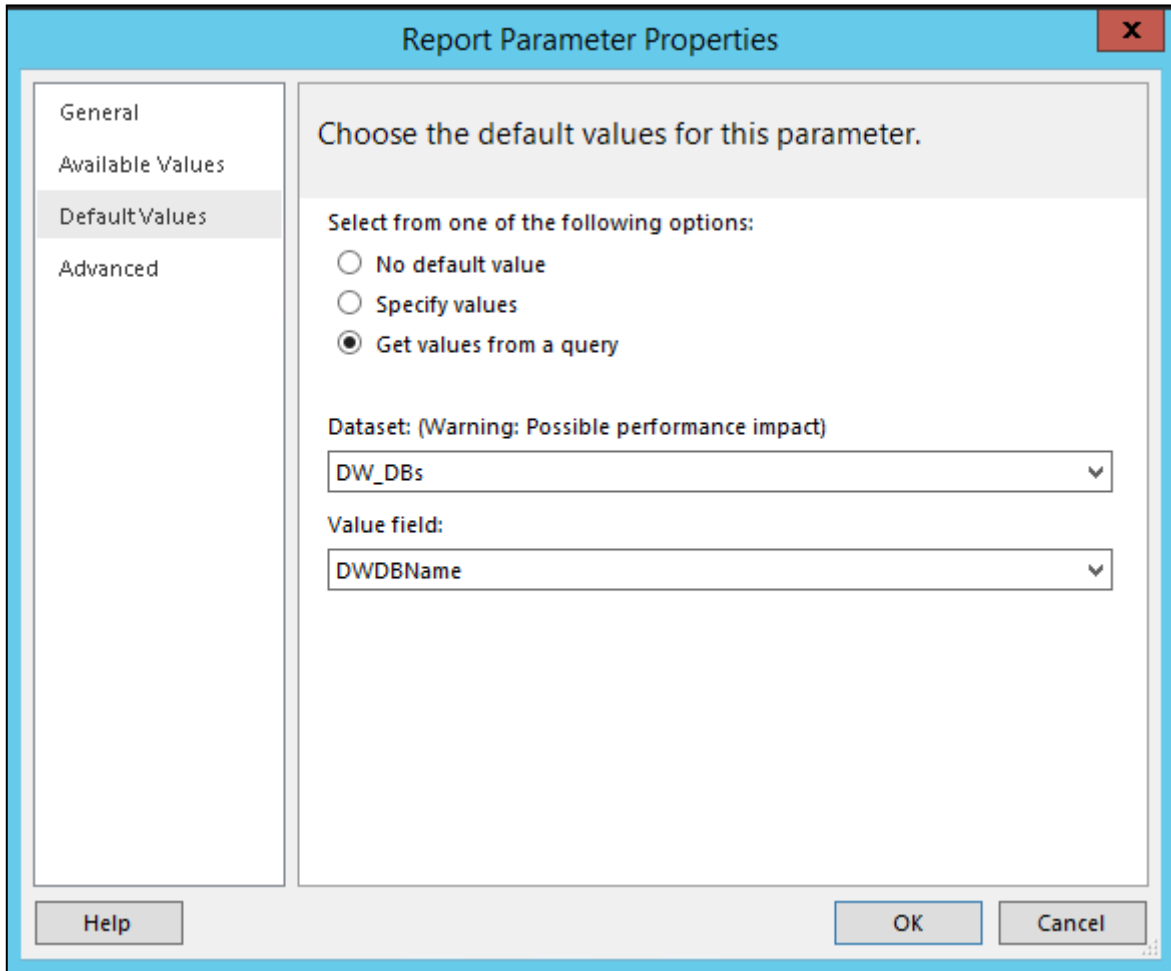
Report Parameter Properties

x

General
Available Values
Default Values
Advanced

Choose the default values for this parameter.

Select from one of the following options:
No default value
Specify values
Get values from a query

Dataset: (Warning: Possible performance impact)
DW_DBs

Value field:
DWDBName

Help

OK

Cancel